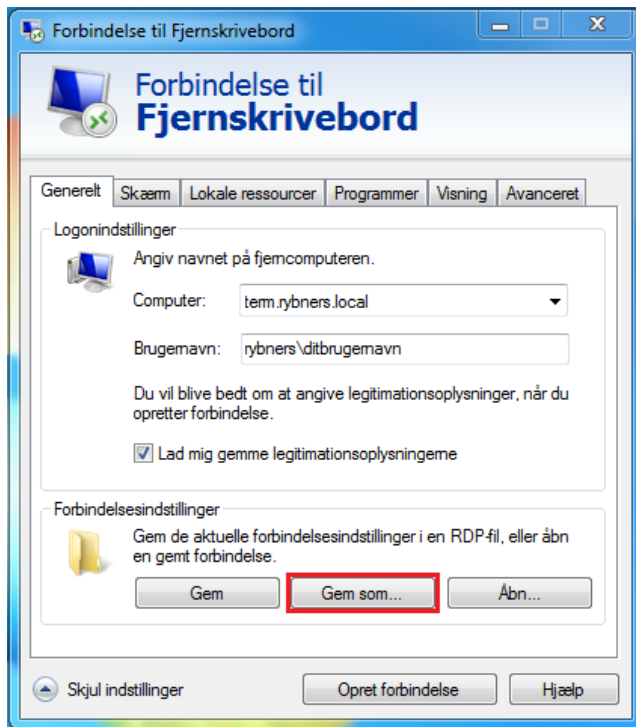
Forbindelse til Fjernskrivebord

Forbindelse til
Fjernskrivebord

Generelt | Skærm | Lokale ressourcer | Programmer | Visning | Avanceret

Logonindstillinger

Angiv navnet på fjerncomputeren.

Computer: term.rybners.local

Brugernavn: rybners\ditbrugernavn

Du vil blive bedt om at angive legitimationsoplysninger, når du opretter forbindelse.

Lad mig gemme legitimationsoplysningerne

Forbindelsesindstillinger

Gem de aktuelle forbindelsesindstillinger i en RDP-fil, eller åbn en gemt forbindelse.

Gem | Gem som... | Åbn...

Skjul indstillinger

Opret forbindelse | Hjælp